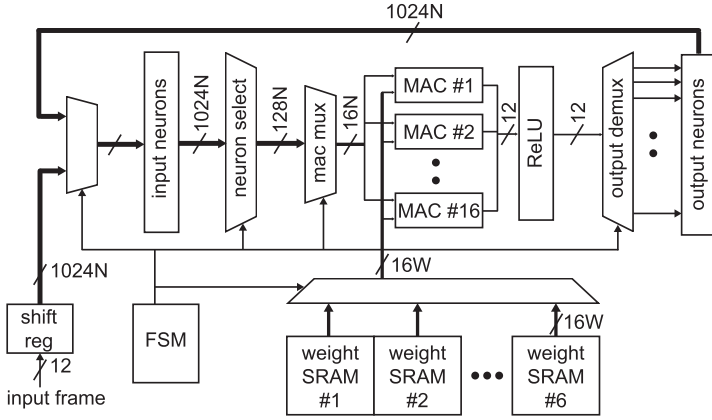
1024N

input neurons

1024N

neuron select

128N

mac mux

16N

MAC #1

MAC #2

MAC #16

12

ReLU

12

output demux

output neurons

1024N

shift reg

12

input frame

FSM

16W

16W

weight SRAM #1

weight SRAM #2

weight SRAM #6